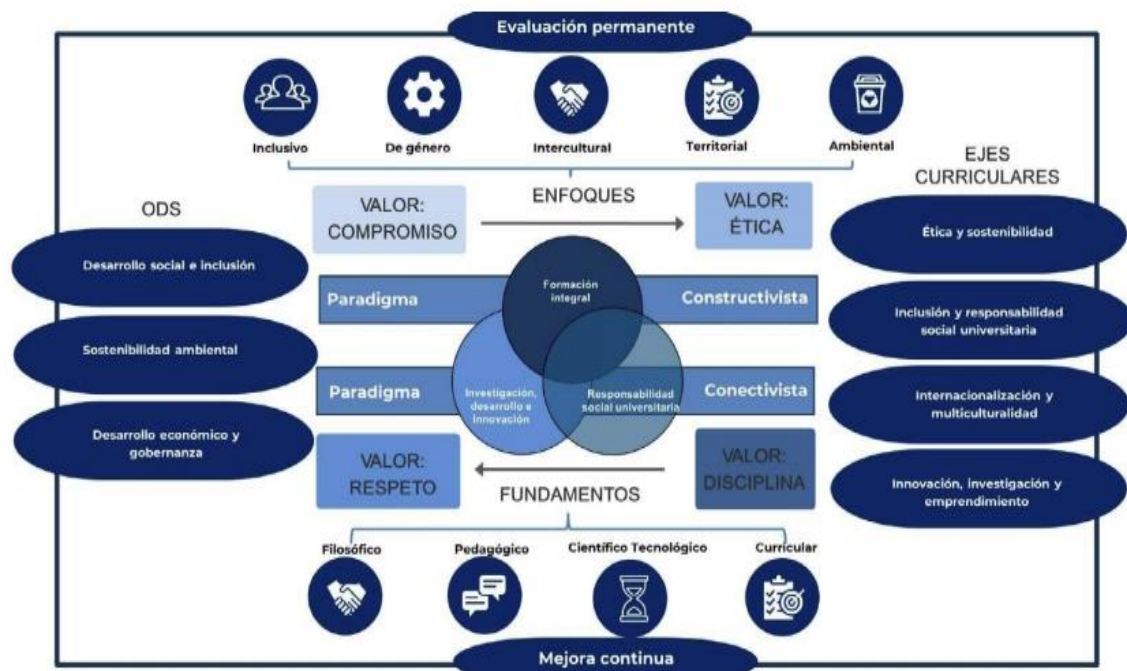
Evaluación permanente

Inclusivo
De género
Intercultural
Territorial
Ambiental

ENFOQUES

EJES CURRICULARES

ODS

VALOR: COMPROMISO

VALOR: ÉTICA

Desarrollo social e inclusión

Sostenibilidad ambiental

Desarrollo económico y gobernanza

Ética y sostenibilidad

Inclusión y responsabilidad social universitaria

Internacionalización y multiculturalidad

Innovación, investigación y emprendimiento

Paradigma
Formación integral
Constructivista

Paradigma
Investigación, desarrollo e innovación
Responsabilidad social universitaria
Conectivista

VALOR: RESPETO

VALOR: DISCIPLINA

FUNDAMENTOS

Filosófico
Pedagógico
Científico Tecnológico
Curricular

Mejora continua